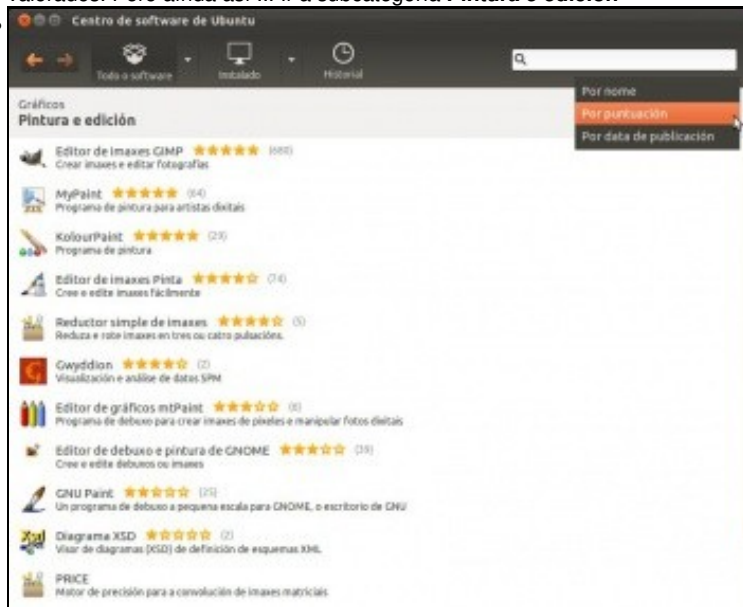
valoradas. Pero antes de iso, ir a subcategoría Pintura e edición

Centro de software de Ubuntu

Todo o software
Instalado
Historial

Por nome
Por puntuación
Por data de publicación

Gráficos
Pintura e edición

Editor de imaxes GIMP ★★★★★ (680)
Crear imaxes e editar fotografías

MyPaint ★★★★★ (64)
Programa de pintura para artistas dixitais

KolourPaint ★★★★★ (23)
Programa de pintura

Editor de imaxes Pinta ★★★★★ (74)
Cree e edite imaxes fácilmente

Reductor simple de imaxes ★★★★★ (5)
Reduza e rote imaxes en tres ou catro pulsacións.

Gwyddion ★★★★★ (2)
Visualización e análise de datos SPM

Editor de gráficos mtPaint ★★★★★ (8)
Programa de debuxo para crear imaxes de píxeles e manipular fotos dixitais

Editor de debuxo e pintura de GNOME ★★★★★ (39)
Cree e edite debuxos ou imaxes

GNU Paint ★★★★★ (25)
Un programa de debuxo a pequena escala para GNOME, o escritorio de GNU

Diagrama XSD ★★★★★ (2)
Visor de diagramas (XSD) de definición de esquemas XML

PRICE
Motor de precisión para a convolución de imaxes matriciais